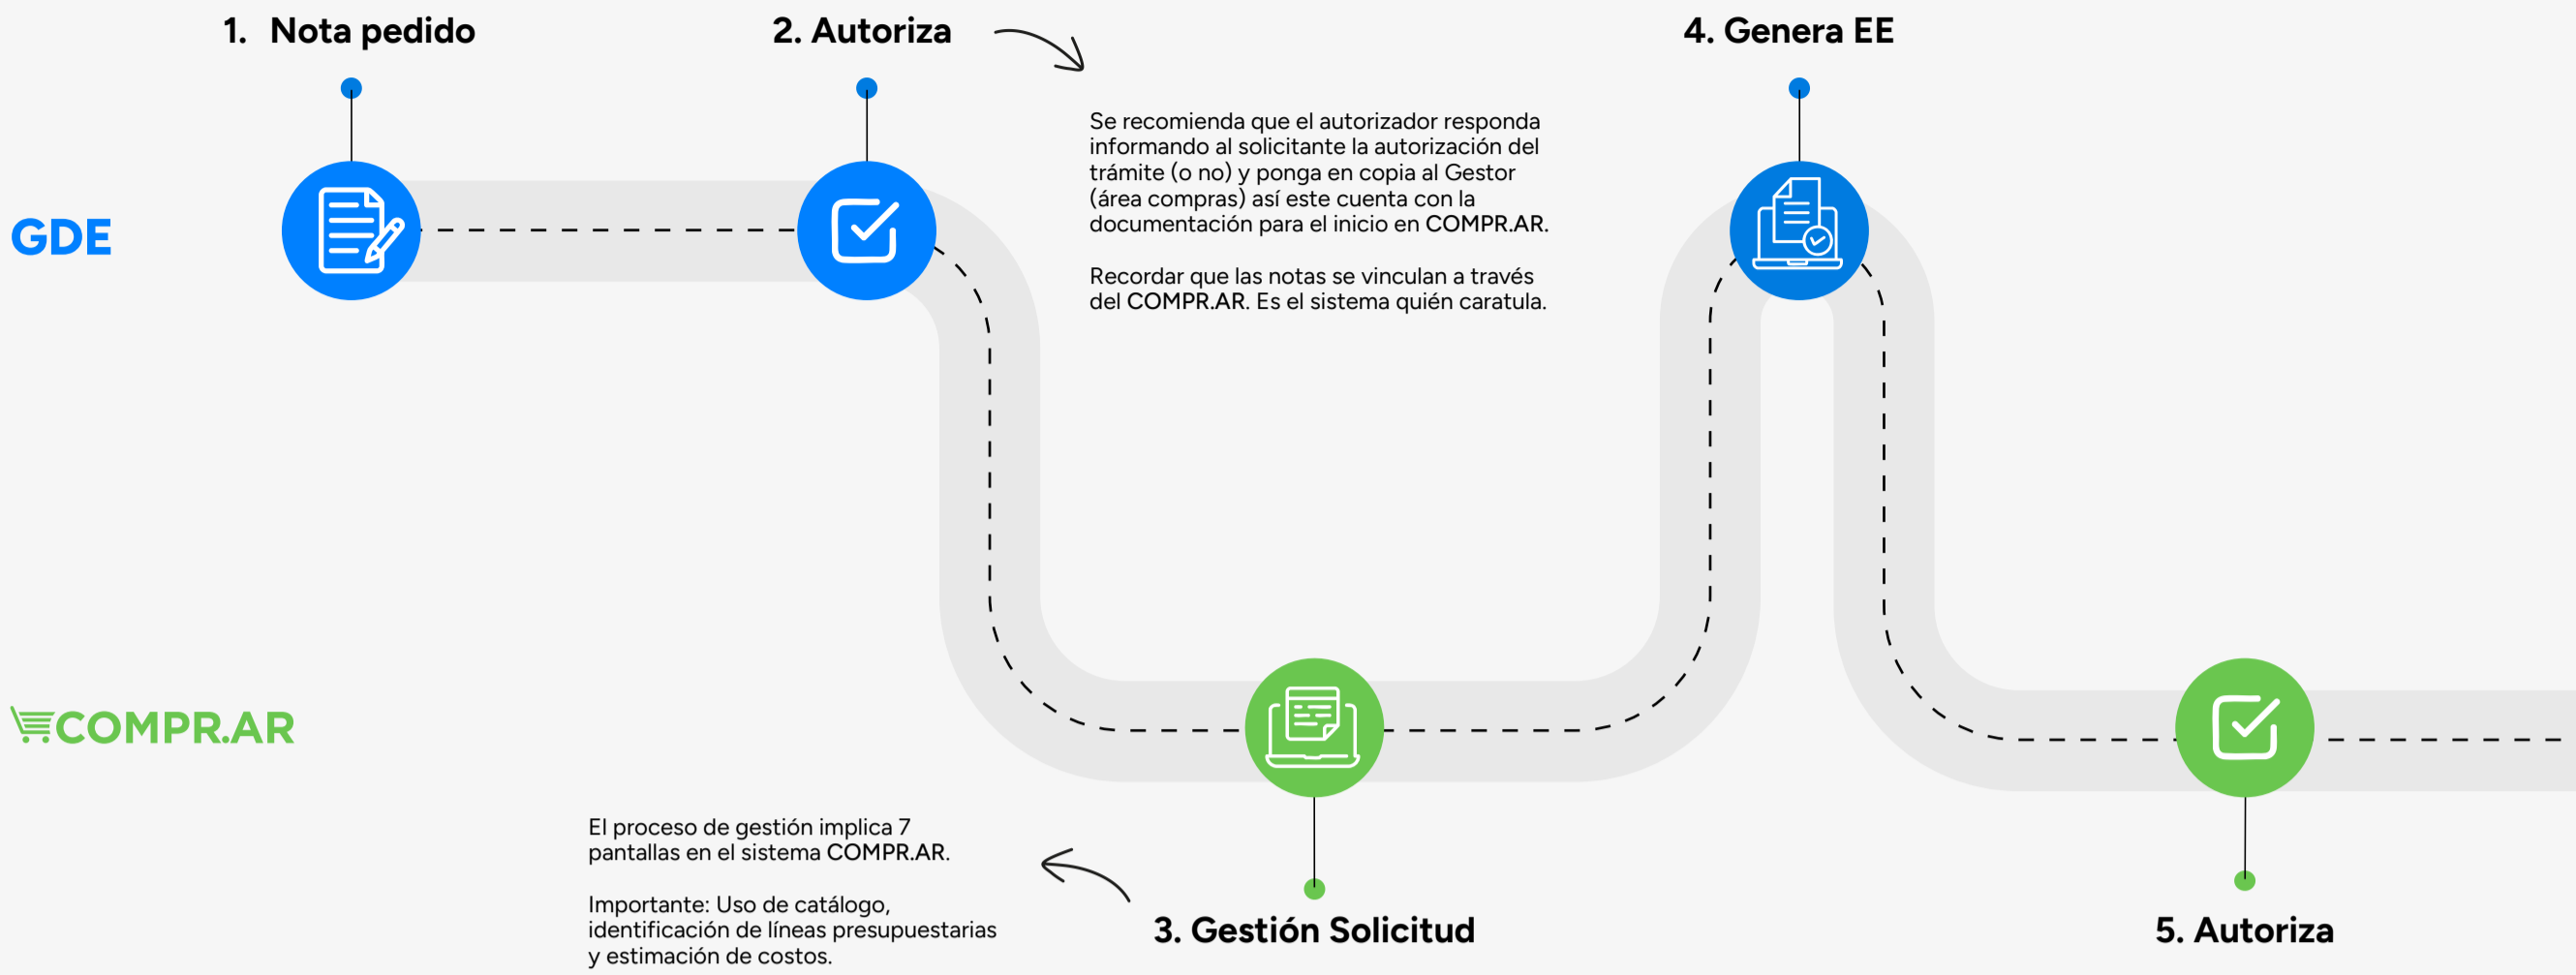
1. Nota pedido

2. Autoriza

4. Genera EE

Se recomienda que el autorizador responda informando al solicitante la autorización del trámite (o no) y ponga en copia al Gestor (área compras) así este cuenta con la documentación para el inicio en COMPR.AR.

Recordar que las notas se vinculan a través del COMPR.AR. Es el sistema quién caratula.

GDE

COMPR.AR

El proceso de gestión implica 7 pantallas en el sistema COMPR.AR.

Importante: Uso de catálogo, identificación de líneas presupuestarias y estimación de costos.

3. Gestión Solicitud

5. Autoriza